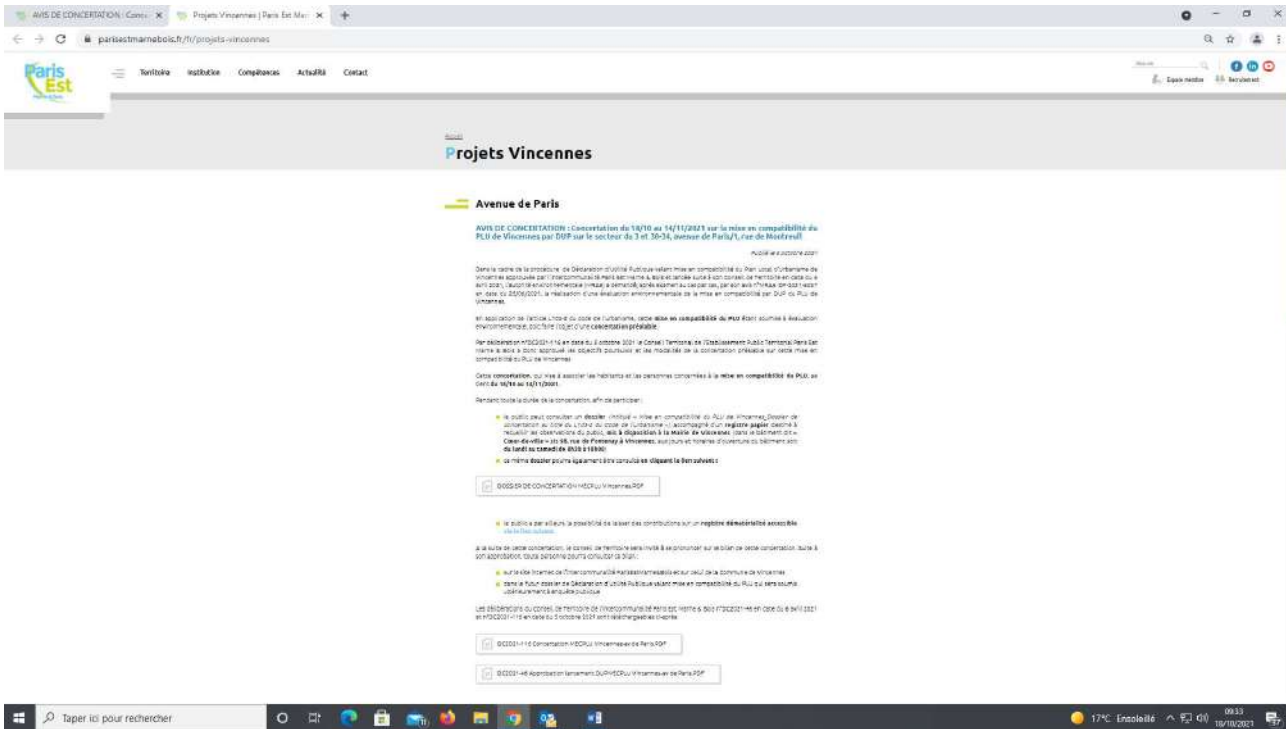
AVIS DE CONCERTATION : Conce ×
Projets Vincennes | Paris Est Mar ×
+

parisestmarnebois.fr/fr/projets-vincennes

Paris Est

Territoire Institution Compétences Actualité Contact

Espace médias Recrutement

Accueil

Projets Vincennes

Avenue de Paris

AVIS DE CONCERTATION : Concertation du 18/10 au 14/11/2021 sur la mise en compatibilité du PLU de Vincennes par DUP sur le secteur du 3 et 30-34, avenue de Paris/1, rue de Montreuil

Publié le 8 octobre 2021

Dans le cadre de la procédure de Déclaration d'Utilité Publique valant mise en compatibilité du Plan Local d'Urbanisme de Vincennes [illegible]

En application de l'article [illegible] du code de l'urbanisme, cette mise en compatibilité du PLU étant soumise à évaluation environnementale, doit faire l'objet d'une concertation préalable.

Par délibération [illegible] en date du 5 octobre 2021 le Conseil Territorial de l'Etablissement Public Territorial Paris Est Marne & Bois a donc approuvé les objectifs poursuivis et les modalités de la concertation préalable sur cette mise en compatibilité du PLU de Vincennes.

Cette concertation, qui vise à associer les habitants et les personnes concernées à la mise en compatibilité du PLU, se tient du 18/10 au 14/11/2021.

Pendant toute la durée de la concertation, afin de participer :

le public peut consulter un dossier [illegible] accompagné d'un registre papier destiné à recueillir les observations du public, mis à disposition à la Mairie de Vincennes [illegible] Cœur-de-ville » au 98, rue de Fontenay à Vincennes, aux jours et horaires d'ouverture du bâtiment soit du lundi au samedi de 8h30 à 18h00;

ce même dossier pourra également être consulté en cliquant le lien suivant :

DOSSIER DE CONCERTATION MECPLU Vincennes.PDF

le public a par ailleurs la possibilité de laisser des contributions sur un registre dématérialisé accessible via le lien suivant.

A la suite de cette concertation, le conseil de territoire sera invité à se prononcer sur le bilan de cette concertation. Suite à son approbation, toute personne pourra consulter ce bilan :

sur le site internet de l'intercommunalité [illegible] et sur celui de la commune de Vincennes
dans le futur dossier de Déclaration d'Utilité Publique valant mise en compatibilité du PLU qui sera soumis ultérieurement à enquête publique.

Les délibérations du conseil de territoire de l'intercommunalité Paris Est Marne & Bois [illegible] en date du 6 avril 2021 et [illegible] en date du 5 octobre 2021 sont téléchargeables ci-après :

DC2021-110 Concertation MECPLU Vincennes av de Paris.PDF

DC2021-46 Approbation lancement DUP MECPLU Vincennes av de Paris.PDF

Taper ici pour rechercher

17°C Ensoleillé 09:33 18/10/2021